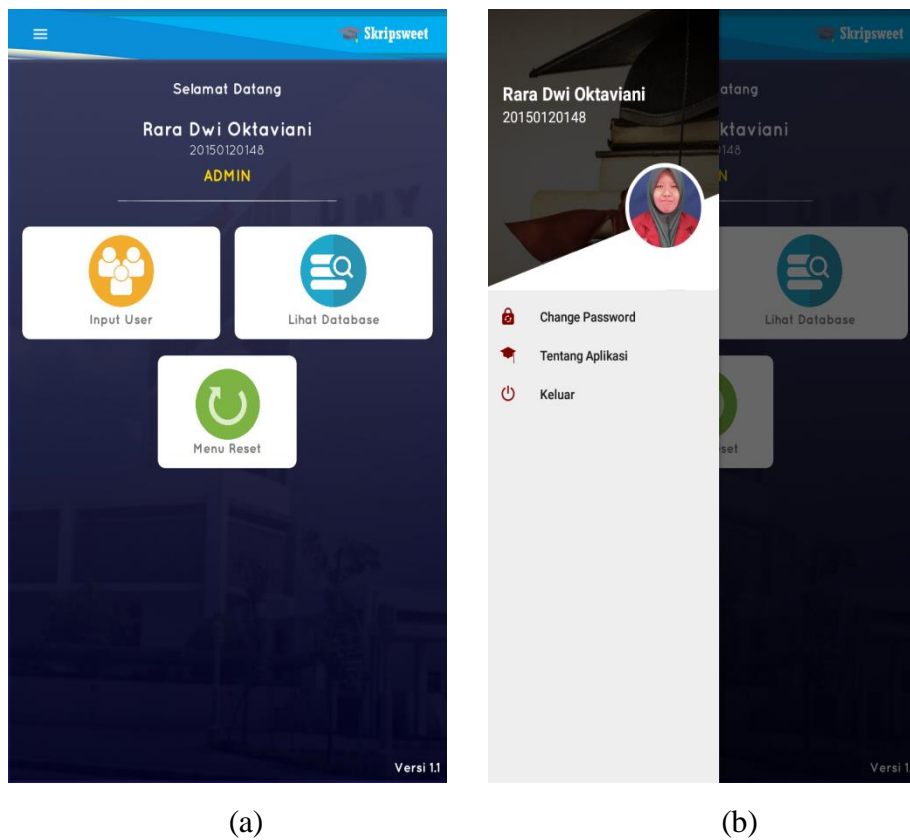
Skripsweet

Selamat Datang

Rara Dwi Oktaviani
20150120148
ADMIN

Input User

Lihat Database

Menu Reset

Versi 1.1

(a)

Skripsweet

Rara Dwi Oktaviani
20150120148

atang
ktaviani
148
N

Change Password

Tentang Aplikasi

Keluar

Lihat Database

set

Versi 1

(b)